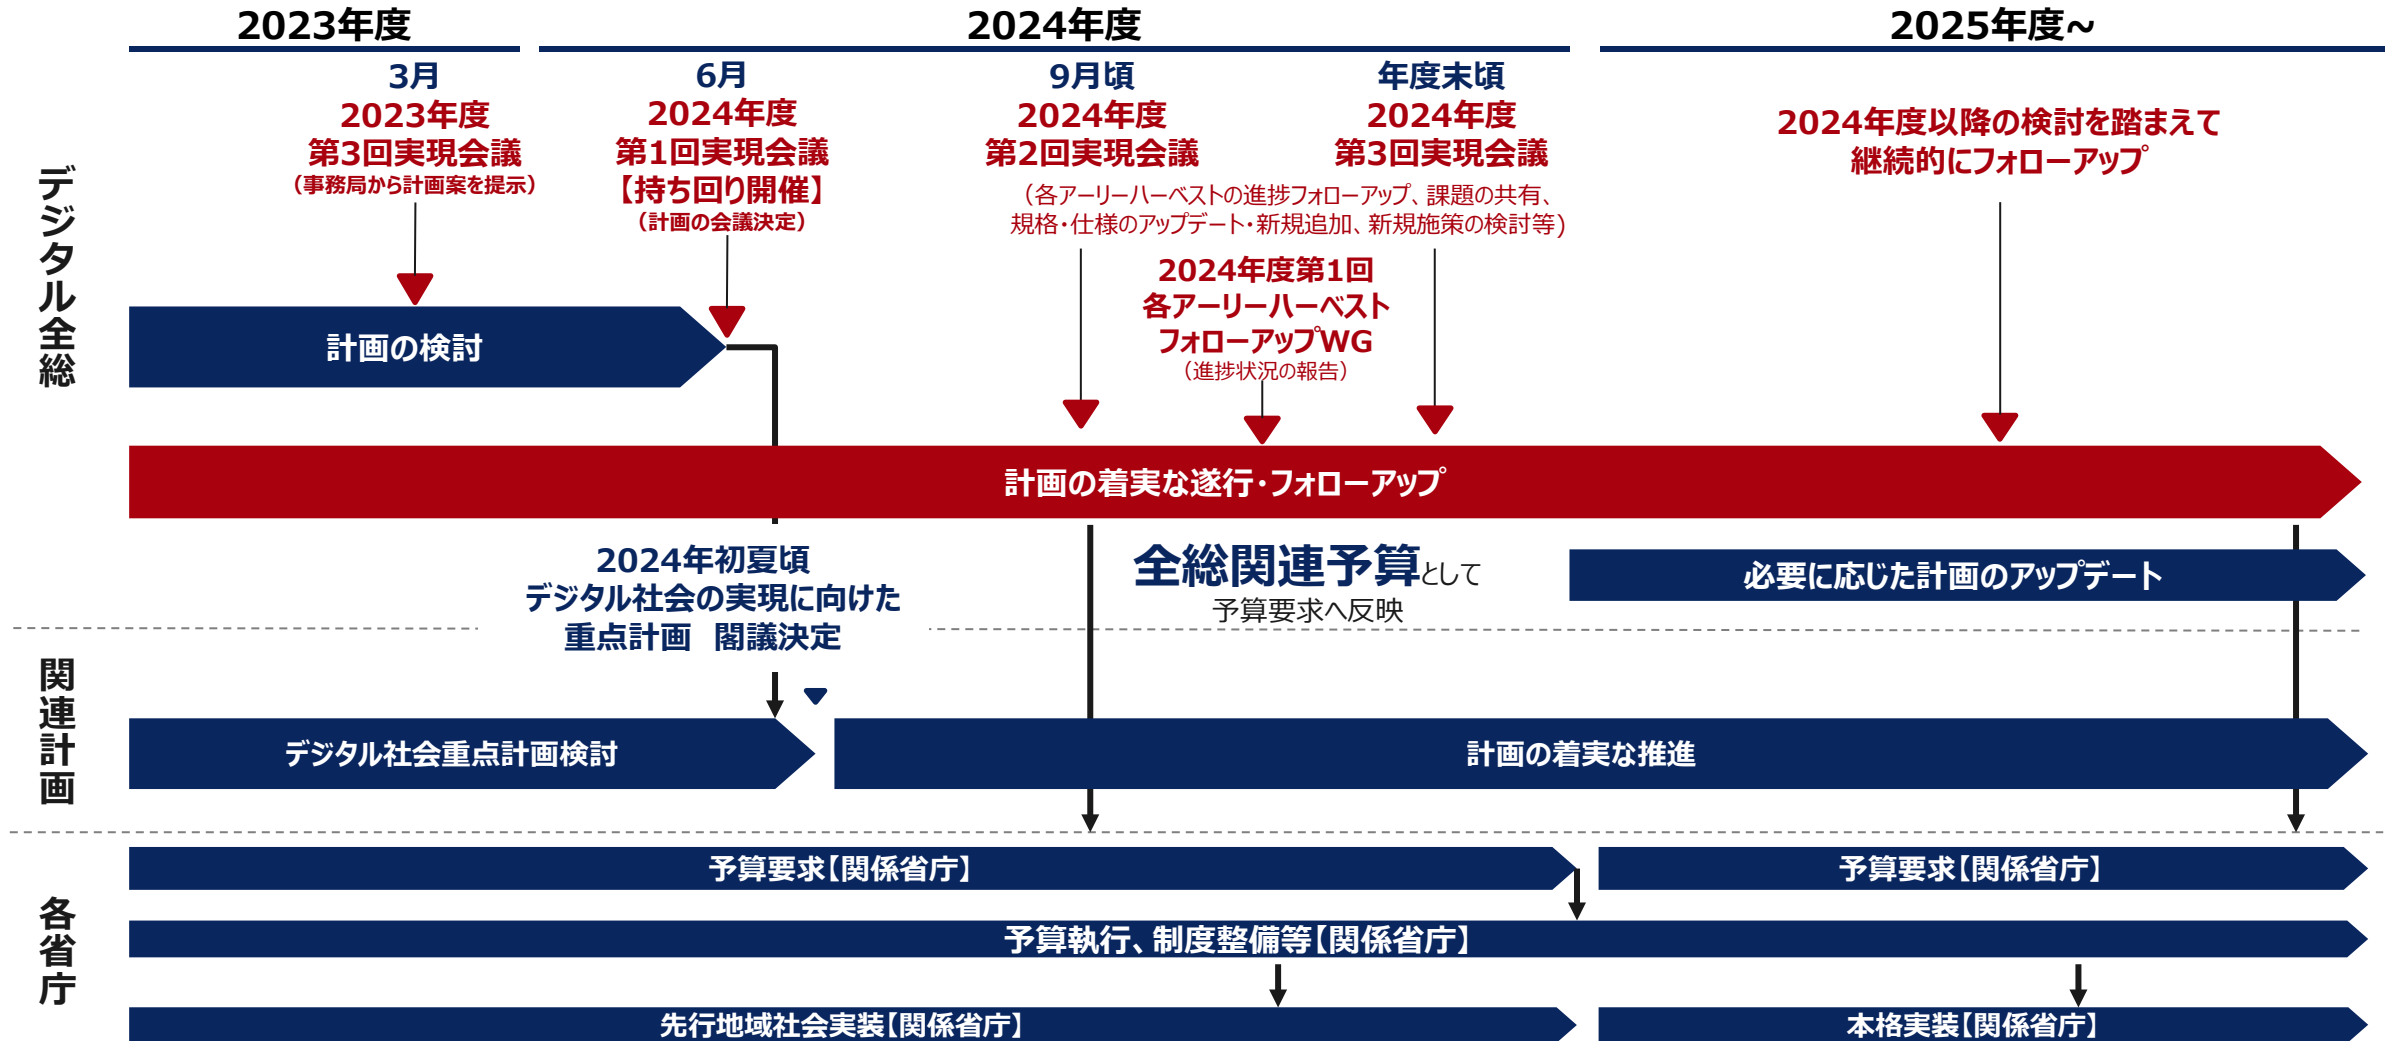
2023年度

2024年度

2025年度~

デジタル全総

3月
2023年度
第3回実現会議
（事務局から計画案を提示）

6月
2024年度
第1回実現会議
【持ち回り開催】
（計画の会議決定）

9月頃
2024年度
第2回実現会議

年度末頃
2024年度
第3回実現会議

（各アーリーハーベストの進捗フォローアップ、課題の共有、規格・仕様のアップデート・新規追加、新規施策の検討等）

2024年度以降の検討を踏まえて
継続的にフォローアップ

計画の検討

2024年度第1回
各アーリーハーベスト
フォローアップWG
（進捗状況の報告）

計画の着実な遂行・フォローアップ

2024年初夏頃
デジタル社会の実現に向けた
重点計画　閣議決定

全総関連予算として
予算要求へ反映

必要に応じた計画のアップデート

関連計画

デジタル社会重点計画検討

計画の着実な推進

各省庁

予算要求【関係省庁】

予算要求【関係省庁】

予算執行、制度整備等【関係省庁】

先行地域社会実装【関係省庁】

本格実装【関係省庁】